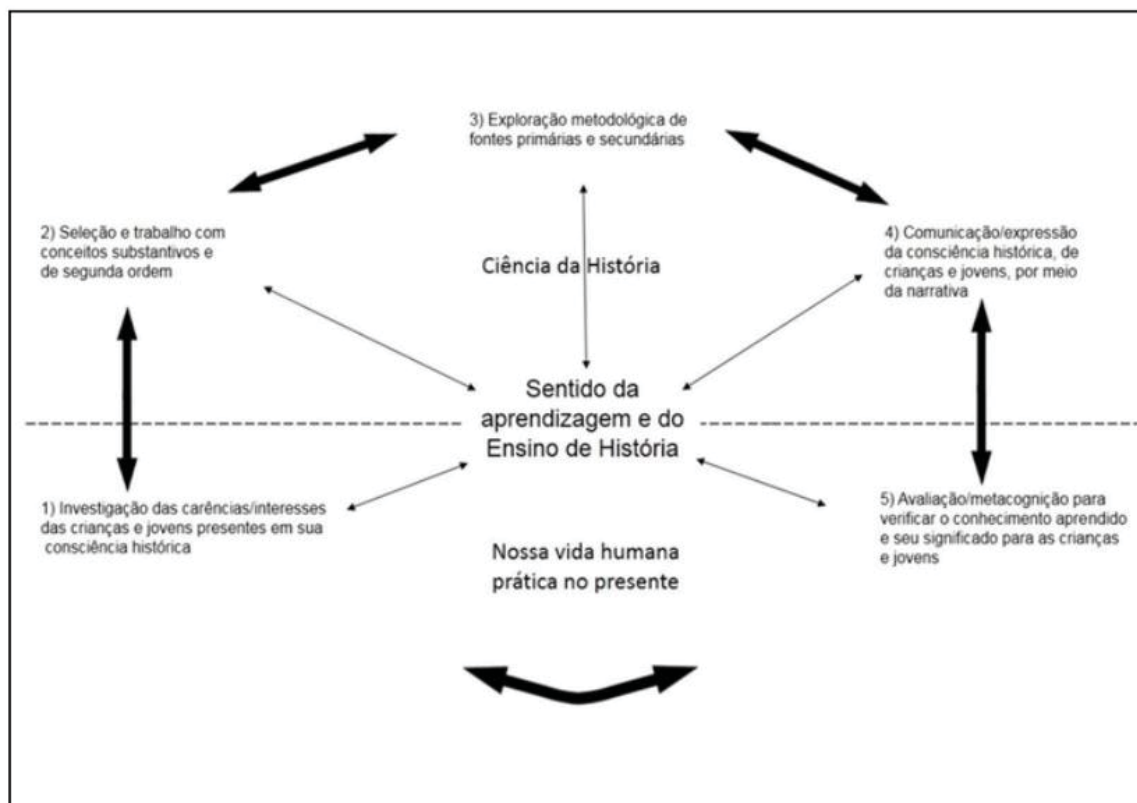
3) Exploração metodológica de fontes primárias e secundárias

2) Seleção e trabalho com conceitos substantivos e de segunda ordem

Ciência da História

4) Comunicação/expressão da consciência histórica, de crianças e jovens, por meio da narrativa

Sentido da aprendizagem e do Ensino de História

1) Investigação das carências/interesses das crianças e jovens presentes em sua consciência histórica

5) Avaliação/metacognição para verificar o conhecimento aprendido e seu significado para as crianças e jovens

Nossa vida humana prática no presente